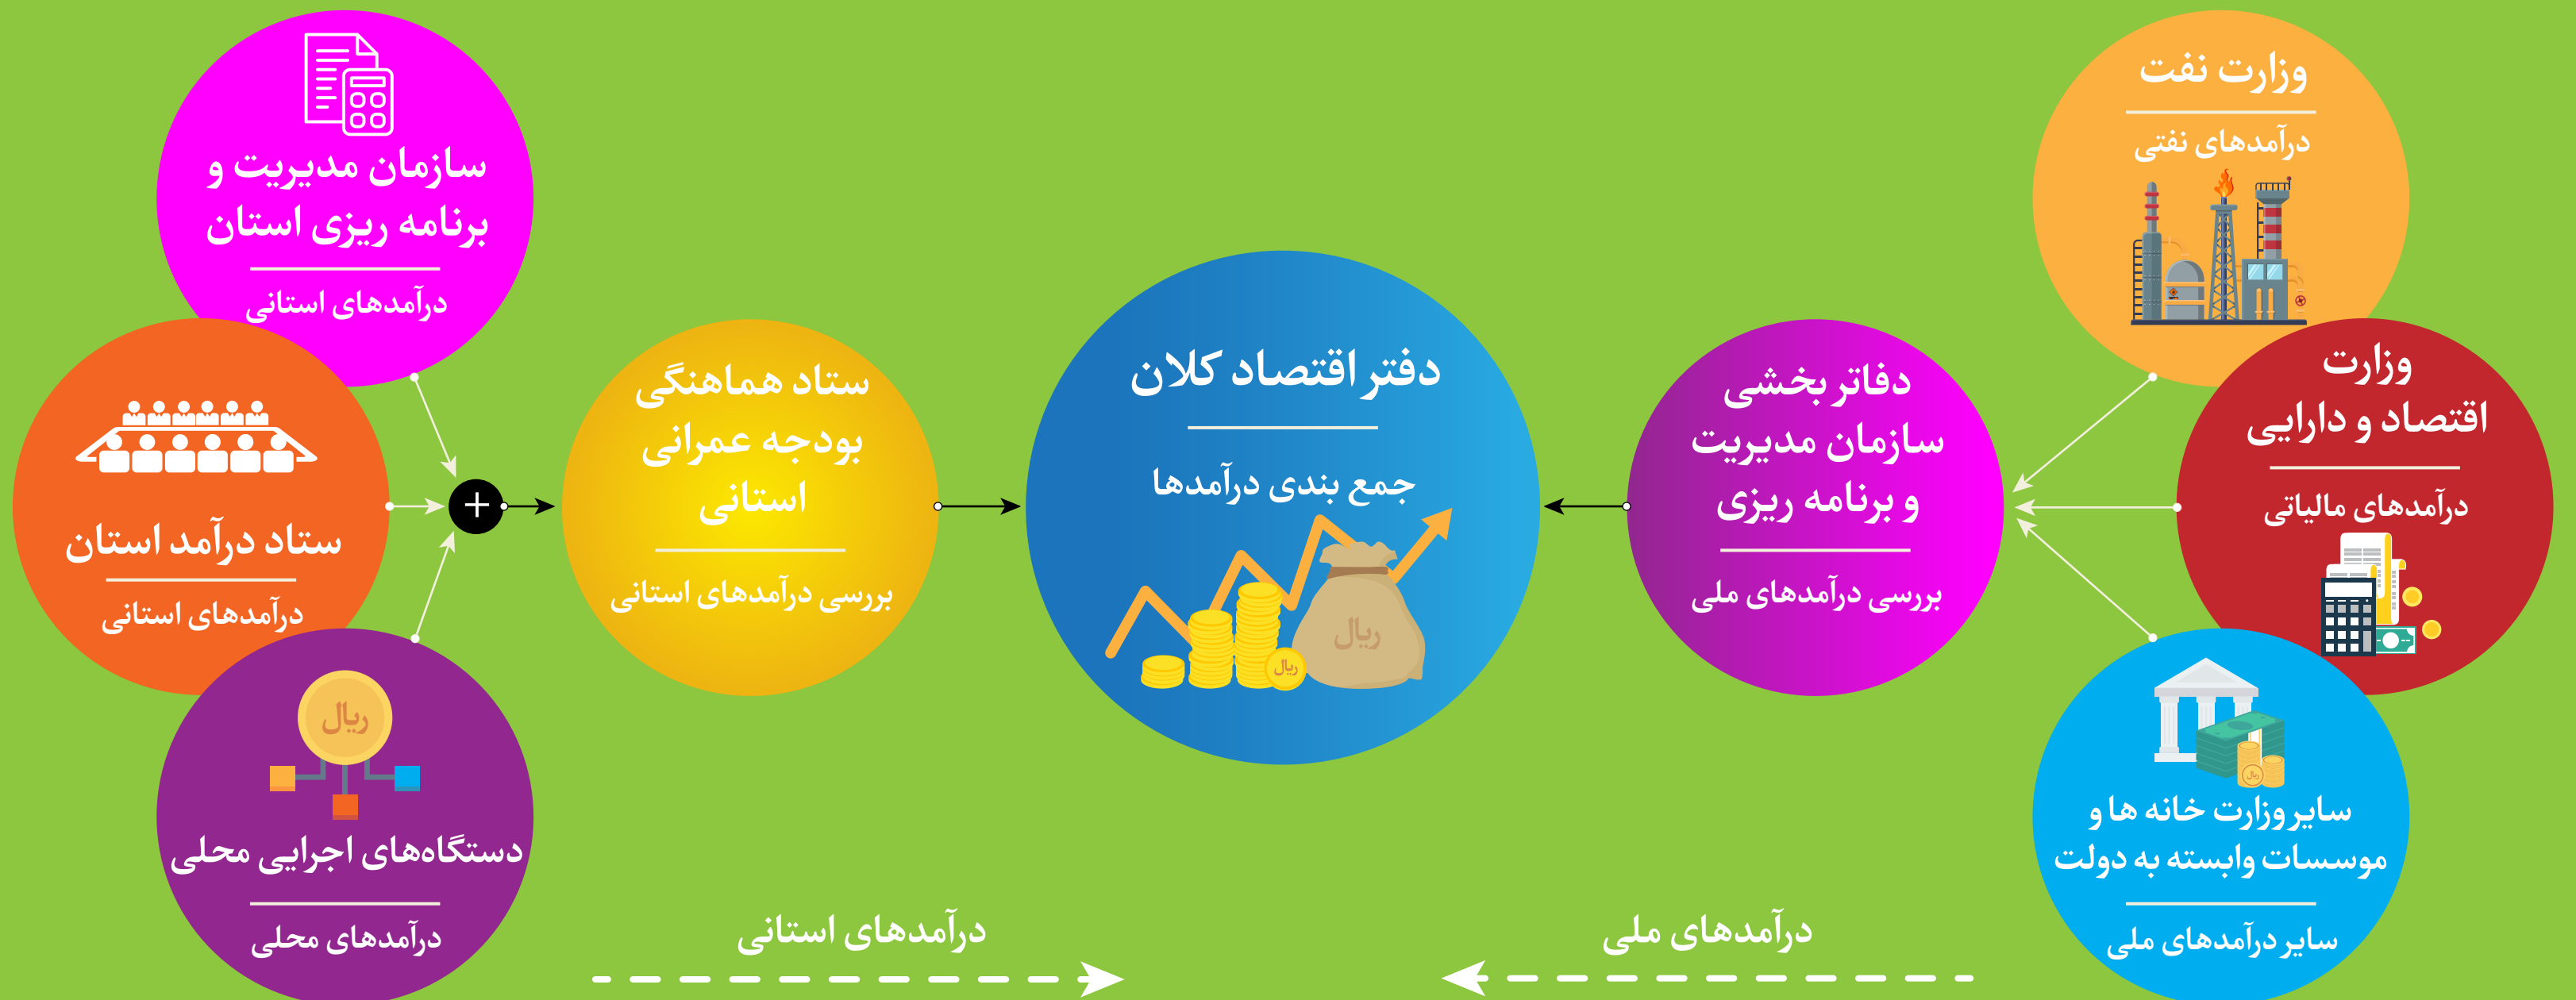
وزارت نفت

درآمدهای نفتی

وزارت اقتصاد و دارایی

درآمدهای مالیاتی

سایر وزارت خانه ها و موسسات وابسته به دولت

سایر درآمدهای ملی

دفاتر بخشی سازمان مدیریت و برنامه ریزی

بررسی درآمدهای ملی

دفتر اقتصاد کلان

جمع بندی درآمدها

ریال

ریال

ستاد هماهنگی بودجه عمرانی استانی

بررسی درآمدهای استانی

سازمان مدیریت و برنامه ریزی استان

درآمدهای استانی

ستاد درآمد استان

درآمدهای استانی

ریال

دستگاه‌های اجرایی محلی

درآمدهای محلی

+

درآمدهای استانی

درآمدهای ملی